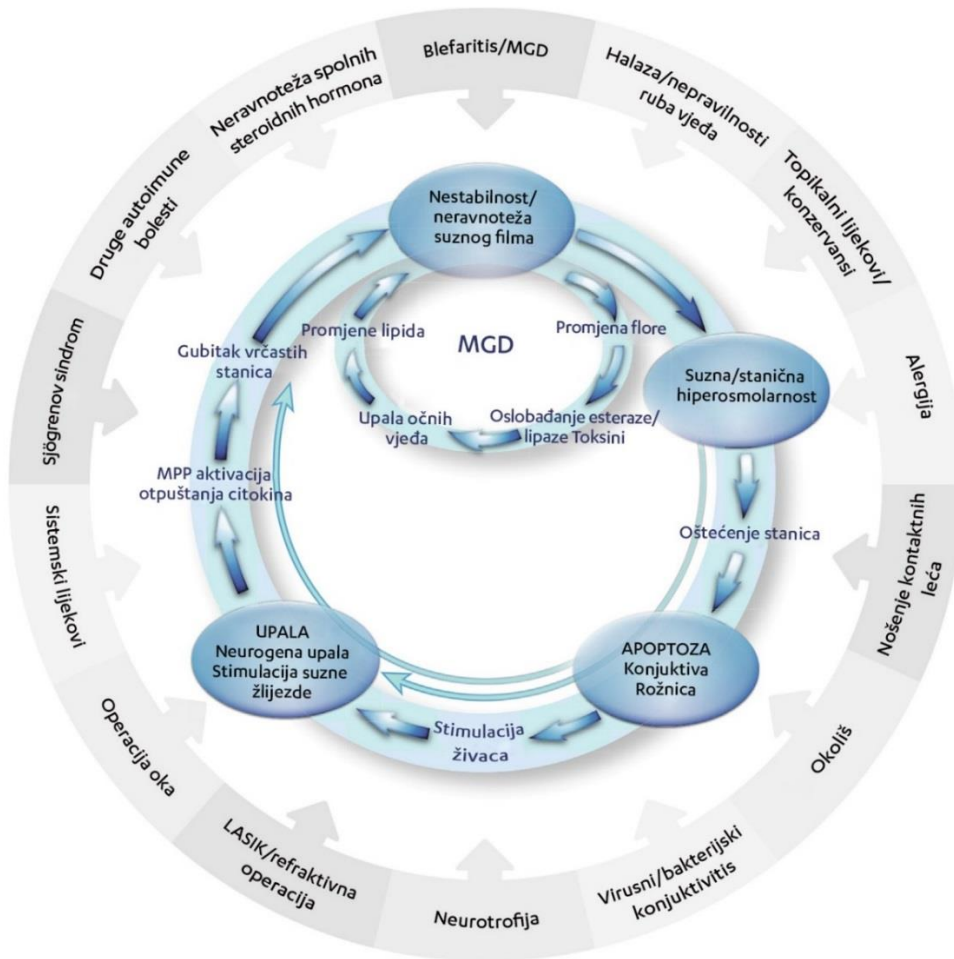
Blefaritis/MGD

Halaza/nepravilnosti ruba vjeđa

Topikalni lijekovi/ konzervansi

Alergija

Nošenje kontaktnih leća

Okoliš

Virusni/bakterijski konjuktivitis

Neurotrofija

LASIK/refraktivna operacija

Operacija oka

Sistemski lijekovi

Sjögrenov sindrom

Druge autoimune bolesti

Neravnoteža spolnih steroidnih hormona

Nestabilnost/ neravnoteža suznog filma

Suzna/stanična hiperosmolarnost

Oštećenje stanica

APOPTOZA Konjuktiva Rožnica

Stimulacija živaca

UPALA Neurogena upala Stimulacija suzne žlijezde

MPP aktivacija otpuštanja citokina

Gubitak vrčastih stanica

MGD

Promjena flore

Oslobađanje esteraze/ lipaze Toksini

Upala očnih vjeđa

Promjene lipida